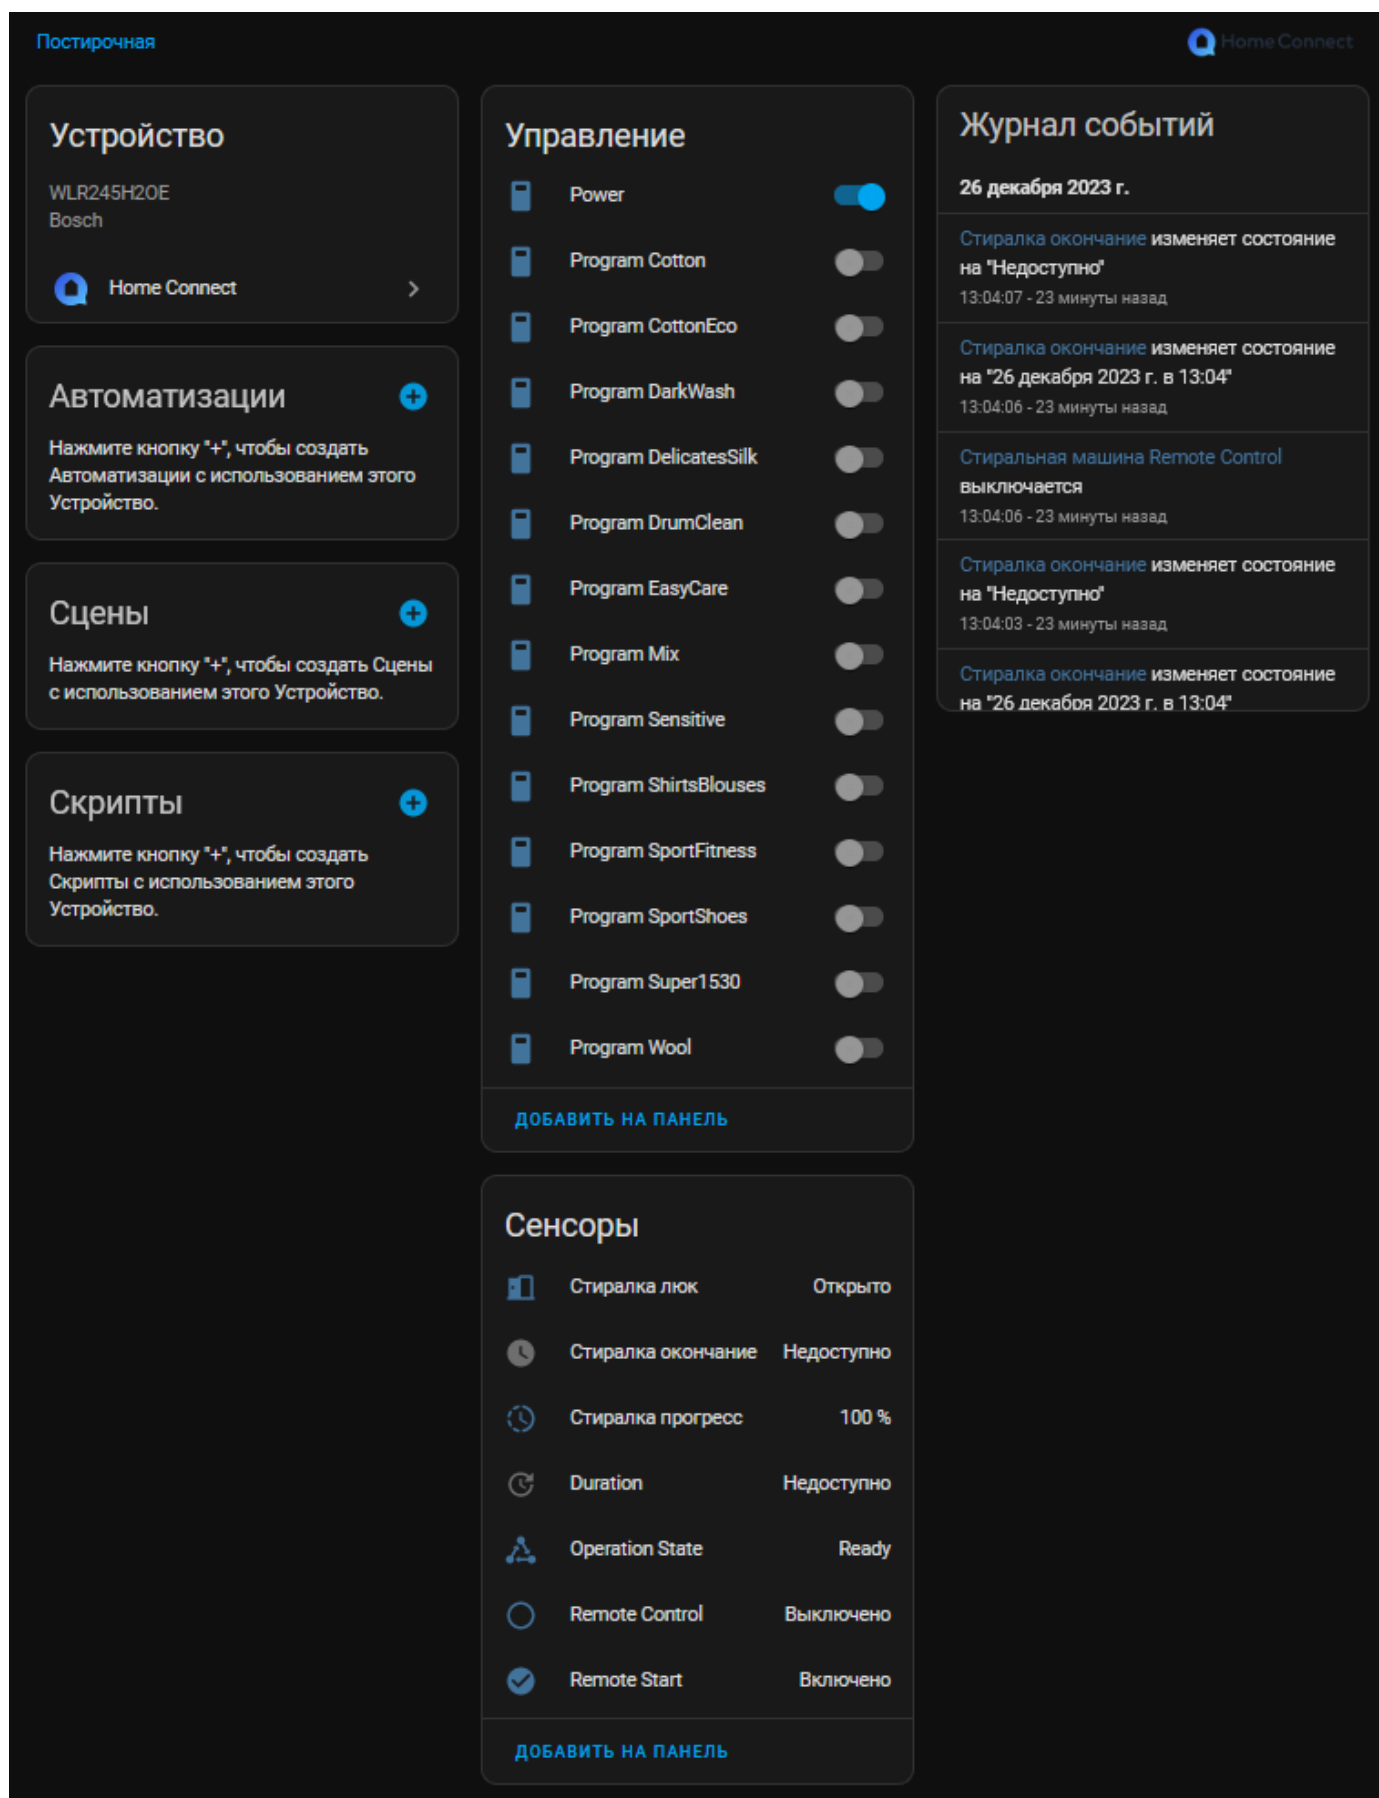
Постирочная

Home Connect

Устройство

WLR245H2OE
Bosch

Home Connect

Автоматизации

Нажмите кнопку "+", чтобы создать Автоматизации с использованием этого Устройство.

Сцены

Нажмите кнопку "+", чтобы создать Сцены с использованием этого Устройство.

Скрипты

Нажмите кнопку "+", чтобы создать Скрипты с использованием этого Устройство.

Управление

Power
Program Cotton
Program CottonEco
Program DarkWash
Program DelicatesSilk
Program DrumClean
Program EasyCare
Program Mix
Program Sensitive
Program ShirtsBlouses
Program SportFitness
Program SportShoes
Program Super1530
Program Wool

ДОБАВИТЬ НА ПАНЕЛЬ

Сенсоры

| | |
|---|---|
| Стиралка люк | Открыто |
| Стиралка окончание | Недоступно |
| Стиралка прогресс | 100 % |
| Duration | Недоступно |
| Operation State | Ready |
| Remote Control | Выключено |
| Remote Start | Включено |

ДОБАВИТЬ НА ПАНЕЛЬ

Журнал событий

26 декабря 2023 г.

Стиралка окончание изменяет состояние на "Недоступно"
13:04:07 - 23 минуты назад

Стиралка окончание изменяет состояние на "26 декабря 2023 г. в 13:04"
13:04:06 - 23 минуты назад

Стиральная машина Remote Control выключается
13:04:06 - 23 минуты назад

Стиралка окончание изменяет состояние на "Недоступно"
13:04:03 - 23 минуты назад

Стиралка окончание изменяет состояние на "26 декабря 2023 г. в 13:04"